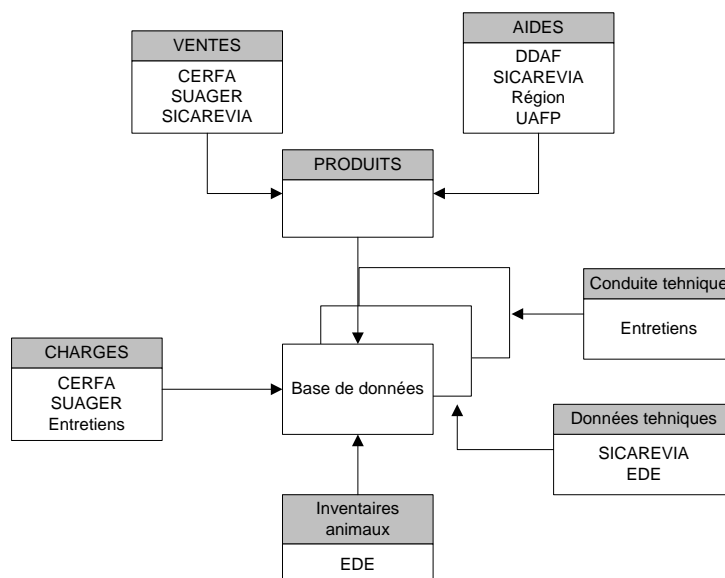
VENTES
CERFA
SUAGER
SICAREVIA

AIDES
DDAF
SICAREVIA
Région
UAFP

PRODUITS

Conduite tehnique

Entretiens

CHARGES
CERFA
SUAGER
Entretiens

Base de données

Données tehniques
SICAREVIA
EDE

Inventaires animaux
EDE